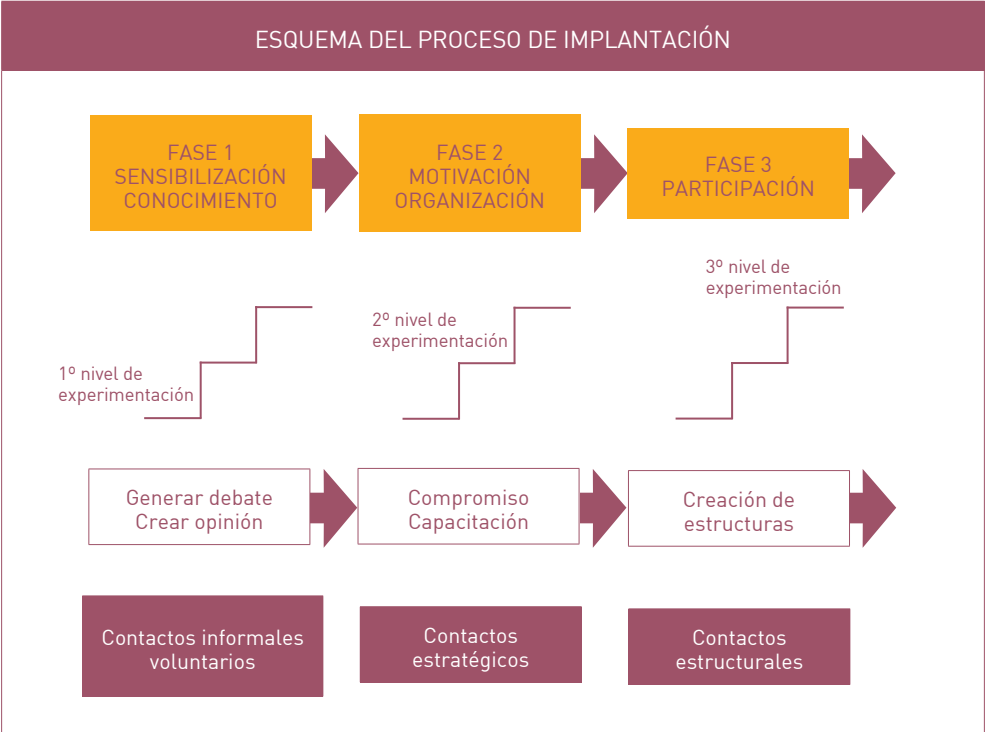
ESQUEMA DEL PROCESO DE IMPLANTACIÓN

FASE 1
SENSIBILIZACIÓN
CONOCIMIENTO

FASE 2
MOTIVACIÓN
ORGANIZACIÓN

FASE 3
PARTICIPACIÓN

1º nivel de experimentación

2º nivel de experimentación

3º nivel de experimentación

Generar debate
Crear opinión

Compromiso
Capacitación

Creación de estructuras

Contactos informales voluntarios

Contactos estratégicos

Contactos estructurales